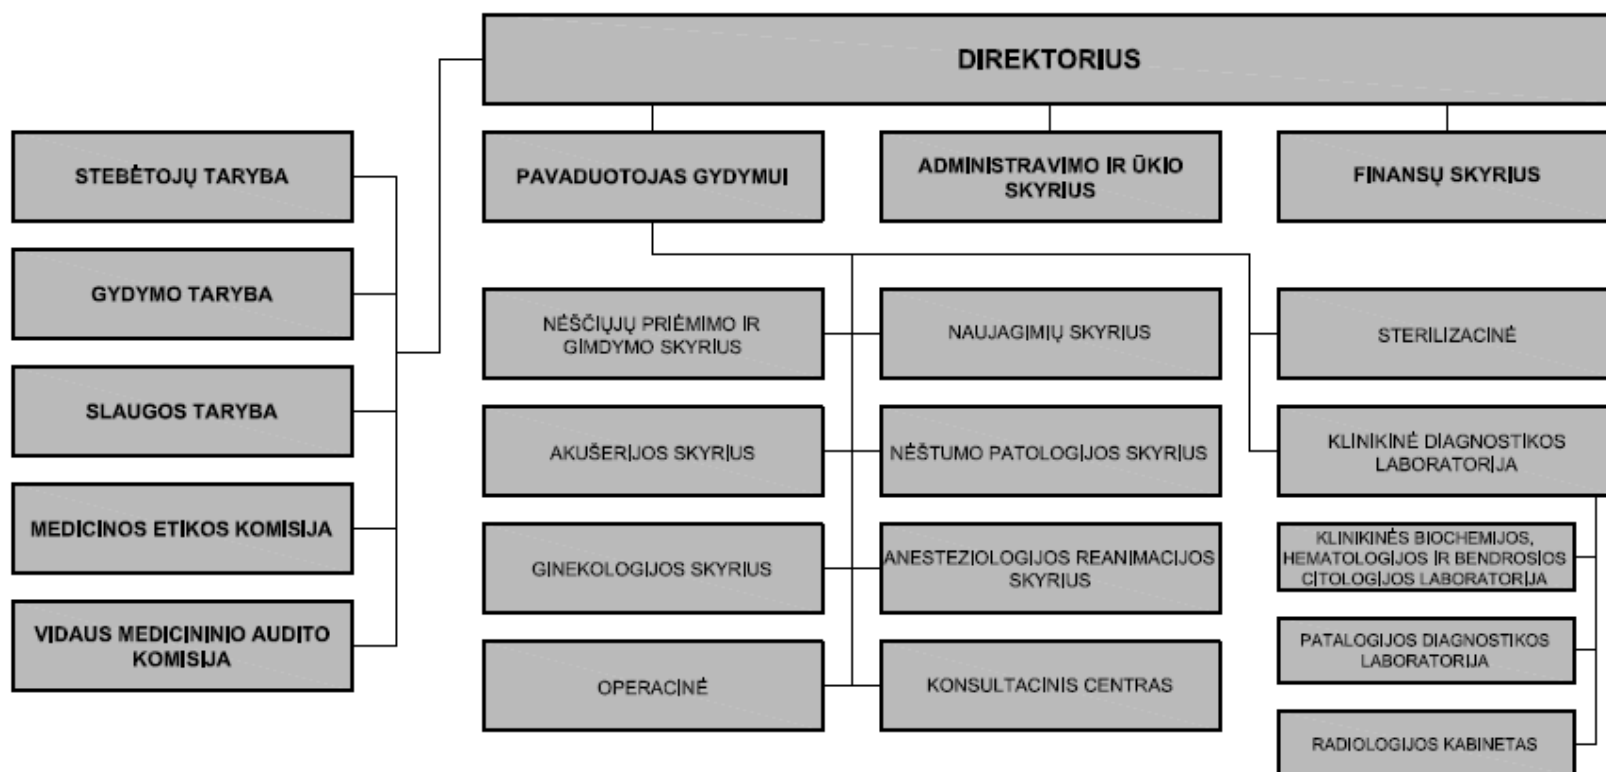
DIREKTORIUS

STEBĖTOJŲ TARYBA

GYDYMO TARYBA

SLAUGOS TARYBA

MEDICINOS ETIKOS KOMISIJA

VIDAUS MEDICININIO AUDITO KOMISIJA

PAVADUOTOJAS GYDYMUI

ADMINISTRAVIMO IR ŪKIO SKYRIUS

FINANSŲ SKYRIUS

NĖŠČIŲJŲ PRIĖMIMO IR GIMDYMO SKYRIUS

NAUJAGIMIŲ SKYRIUS

STERILIZACINĖ

AKUŠERIJOS SKYRIUS

NĖŠTUMO PATOLOGIJOS SKYRIUS

KLINIKINĖ DIAGNOSTIKOS LABORATORIJA

GINEKOLOGIJOS SKYRIUS

ANESTEZIOLOGIJOS REANIMACIJOS SKYRIUS

KLINIKINĖS BIOCHEMIJOS, HEMATOLOGIJOS IR BENDROSIOS CITOLOGIJOS LABORATORIJA

PATALOGIJOS DIAGNOSTIKOS LABORATORIJA

OPERACINĖ

KONSULTACINIS CENTRAS

RADIOLOGIJOS KABINETAS